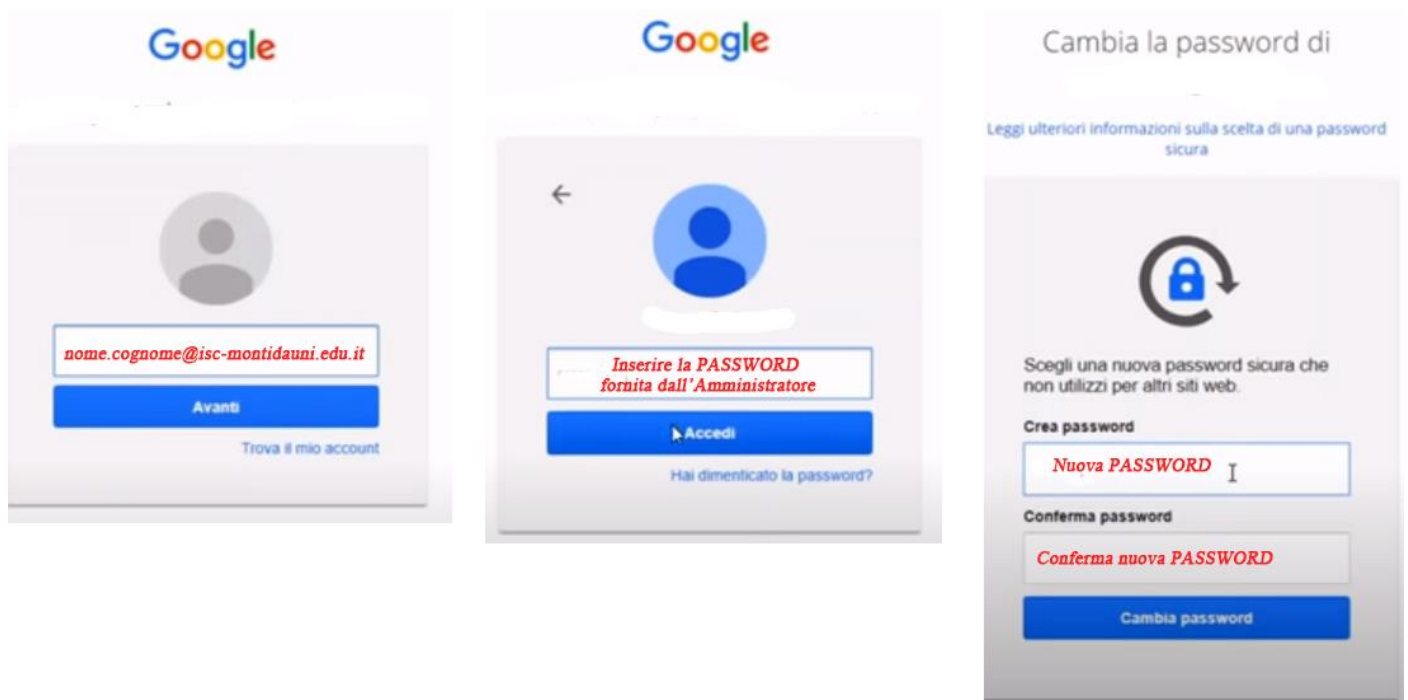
Google

nome.cognome@isc-montidauni.edu.it

Avanti

Trova il mio account

Google

Inserire la PASSWORD fornita dall'Amministratore

Accedi

Hai dimenticato la password?

Cambia la password di

Leggi ulteriori informazioni sulla scelta di una password sicura

Scegli una nuova password sicura che non utilizzi per altri siti web.

Crea password

Nuova PASSWORD

Conferma password

Conferma nuova PASSWORD

Cambia password